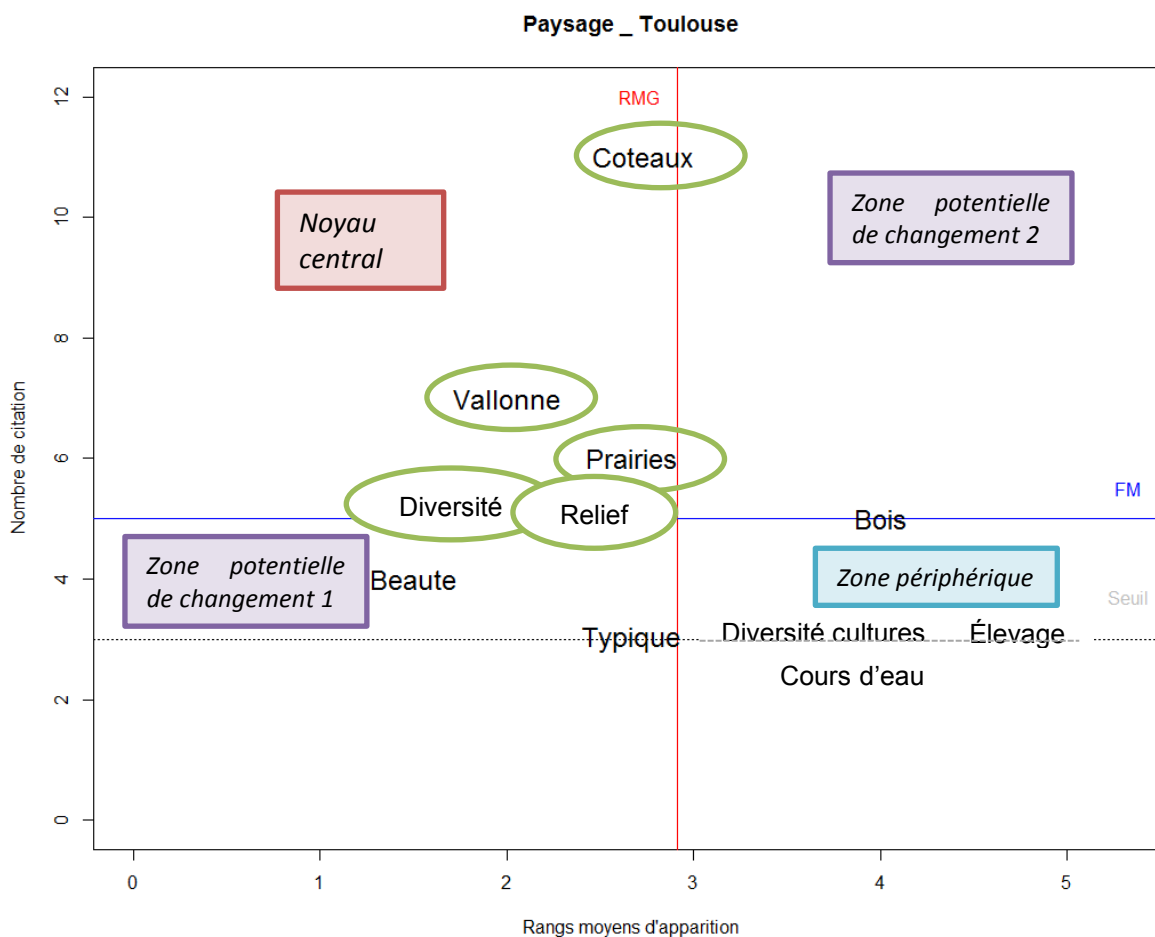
Paysage _ Toulouse

RMG

Coteaux

Noyau central

Zone potentielle de changement 2

Vallonne

Prairies

Diversité

Relief

FM

Bois

Zone potentielle de changement 1

Beaute

Zone périphérique

Seuil

Typique

Diversité cultures

Élevage

Cours d'eau

12
10
8
6
4
2
0

Nombre de citation

0 1 2 3 4 5

Rangs moyens d'apparition